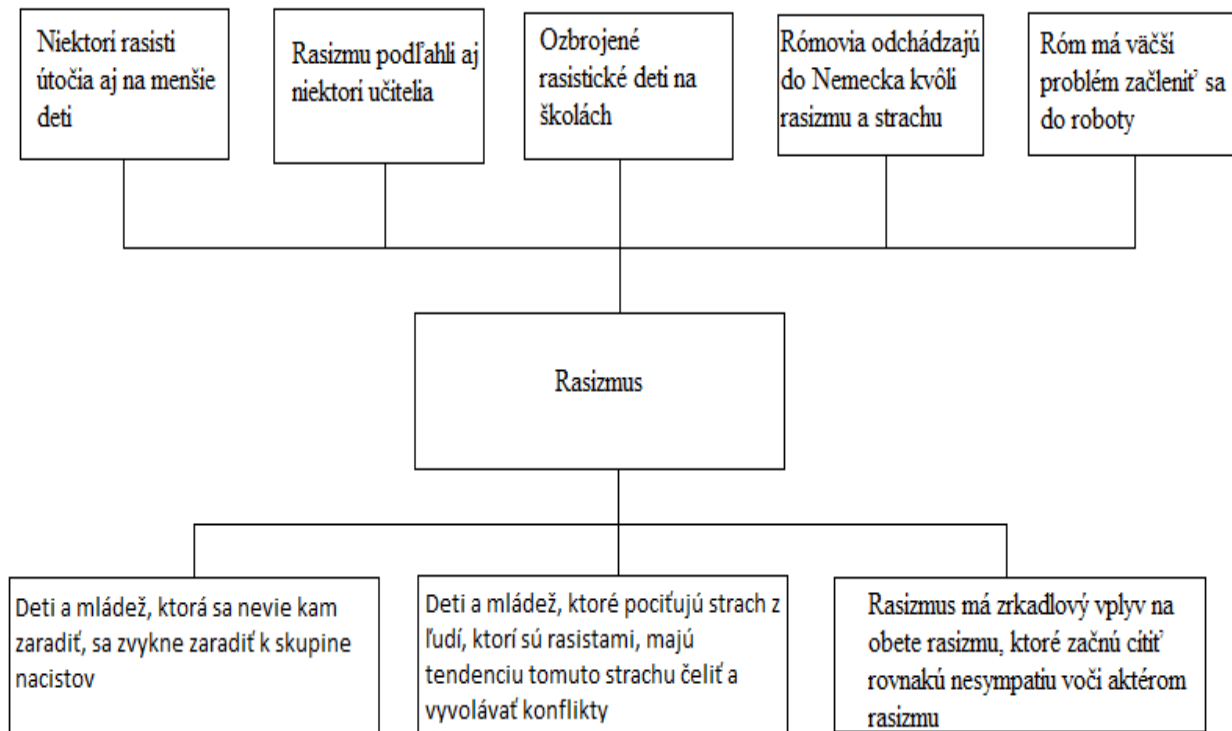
Niektori rasisti útočia aj na menšie deti

Rasizmu podľahli aj niektori učitelia

Ozbrojené rasistické deti na školách

Rómovia odchádzajú do Nemecka kvôli rasizmu a strachu

Róm má väčší problém začleniť sa do roboty

Rasizmus

Deti a mládež, ktorá sa nevie kam zaradiť, sa zvykne zaradiť k skupine nacistov

Deti a mládež, ktoré pociťujú strach z ľudí, ktorí sú rasistami, majú tendenciu tomuto strachu čeliť a vyvolávať konflikty

Rasizmus má zrkadlový vplyv na obete rasizmu, ktoré začnú cítiť rovnakú nesympatiu voči aktérom rasizmu